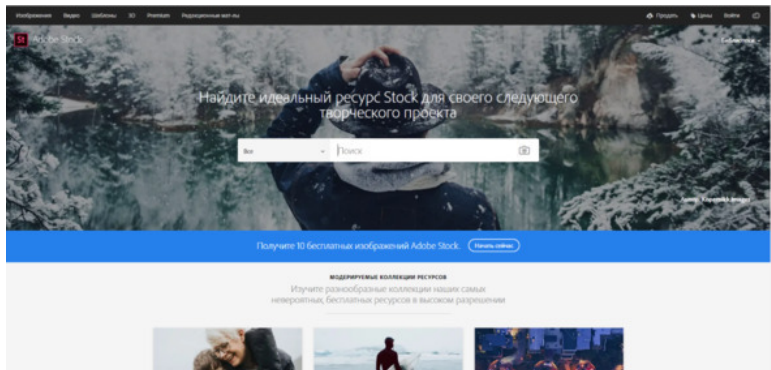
Изображения Видео Шаблоны 3D Premium Редакционные мат-лы

Продать Цены Войти

St Adobe Stock

Библиотека

Найдите идеальный ресурс Stock для своего следующего творческого проекта

Все Поиск

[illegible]

Получите 10 бесплатных изображений Adobe Stock. Начать сейчас

МОДЕРИРУЕМЫЕ КОЛЛЕКЦИИ РЕСУРСОВ

Изучите разнообразные коллекции наших самых невероятных, бесплатных ресурсов в высоком разрешении